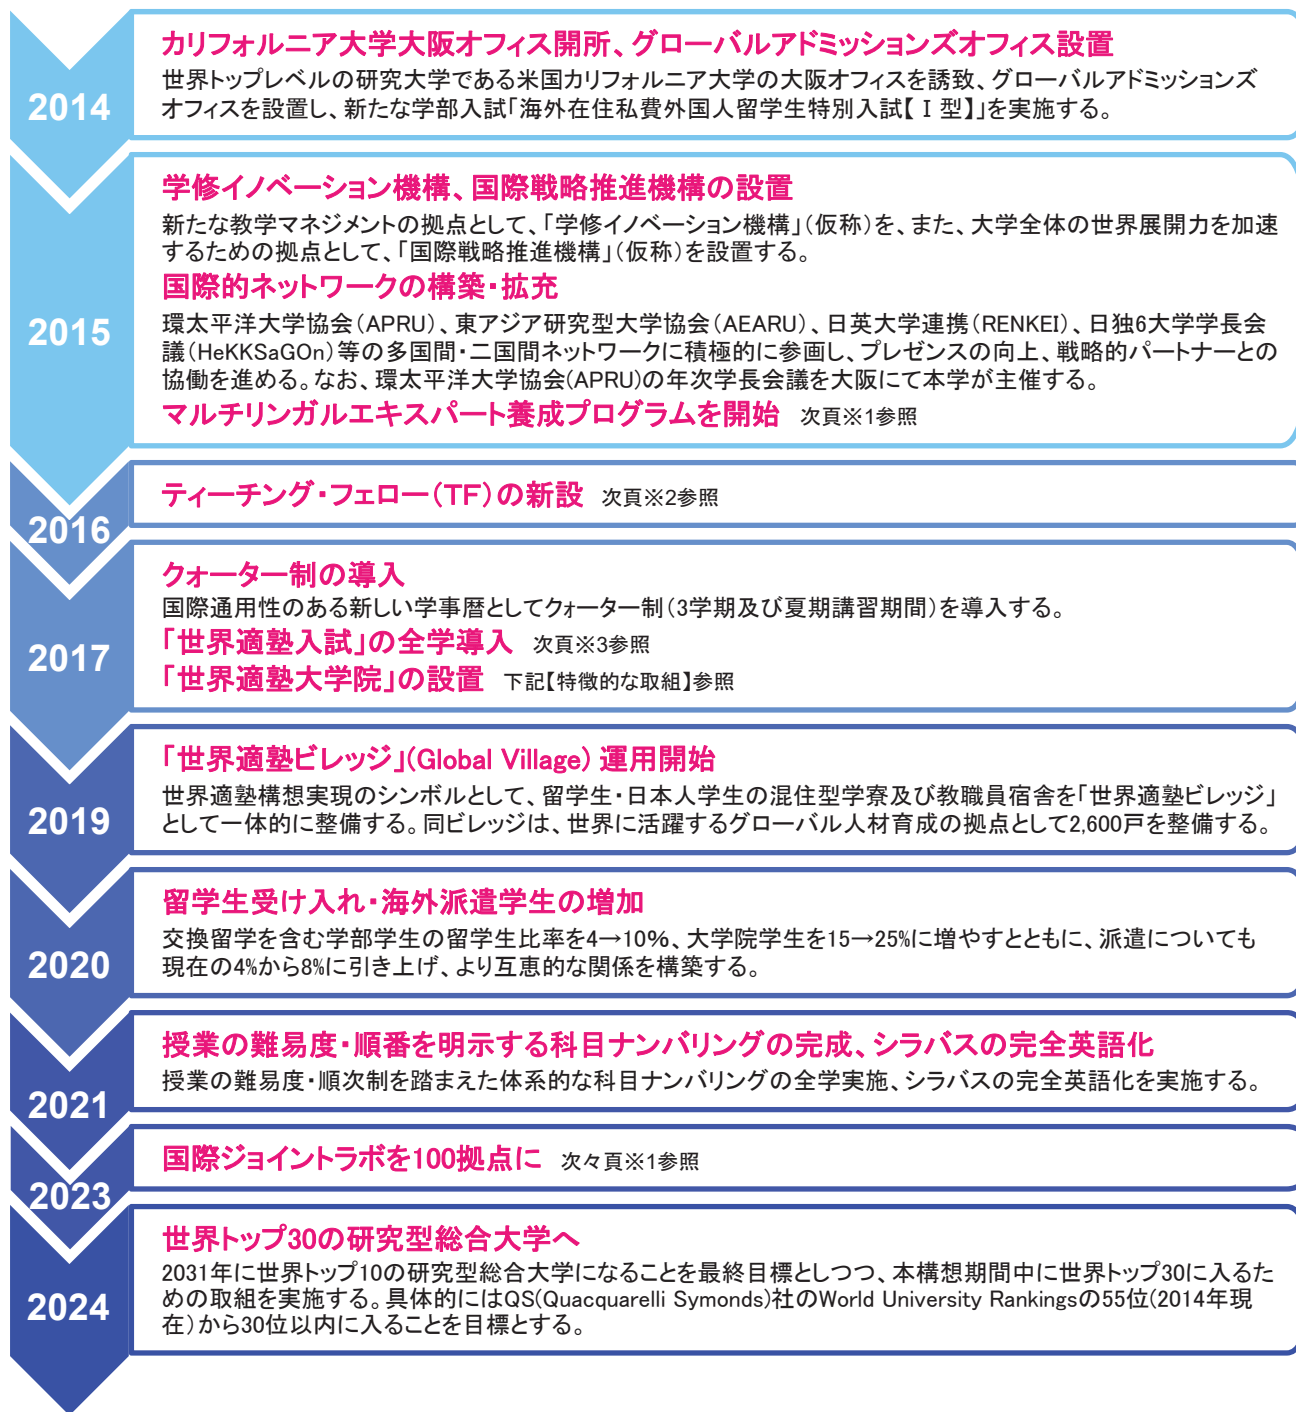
2014

カリフォルニア大学大阪オフィス開所、グローバルアドミッションズオフィス設置

世界トップレベルの研究大学である米国カリフォルニア大学の大阪オフィスを誘致、グローバルアドミッションズオフィスを設置し、新たな学部入試「海外在住私費外国人留学生特別入試【Ⅰ型】」を実施する。

2015

学修イノベーション機構、国際戦略推進機構の設置

新たな教学マネジメントの拠点として、「学修イノベーション機構」（仮称）を、また、大学全体の世界展開力を加速するための拠点として、「国際戦略推進機構」（仮称）を設置する。

国際的ネットワークの構築・拡充

環太平洋大学協会（APRU）、東アジア研究型大学協会（AEARU）、日英大学連携（RENKEI）、日独6大学学長会議（HeKKSaGOn）等の多国間・二国間ネットワークに積極的に参画し、プレゼンスの向上、戦略的パートナーとの協働を進める。なお、環太平洋大学協会(APRU)の年次学長会議を大阪にて本学が主催する。

マルチリンガルエキスパート養成プログラムを開始 次頁※1参照

2016

ティーチング・フェロー（TF）の新設 次頁※2参照

2017

クォーター制の導入

国際通用性のある新しい学事暦としてクォーター制（3学期及び夏期講習期間）を導入する。

「世界適塾入試」の全学導入 次頁※3参照

「世界適塾大学院」の設置 下記【特徴的な取組】参照

2019

「世界適塾ビレッジ」(Global Village) 運用開始

世界適塾構想実現のシンボルとして、留学生・日本人学生の混住型学寮及び教職員宿舎を「世界適塾ビレッジ」として一体的に整備する。同ビレッジは、世界に活躍するグローバル人材育成の拠点として2,600戸を整備する。

2020

留学生受け入れ・海外派遣学生の増加

交換留学を含む学部学生の留学生比率を4→10%、大学院学生を15→25%に増やすとともに、派遣についても現在の4%から8%に引き上げ、より互恵的な関係を構築する。

2021

授業の難易度・順番を明示する科目ナンバリングの完成、シラバスの完全英語化

授業の難易度・順次制を踏まえた体系的な科目ナンバリングの全学実施、シラバスの完全英語化を実施する。

2023

国際ジョイントラボを100拠点に 次々頁※1参照

2024

世界トップ30の研究型総合大学へ

2031年に世界トップ10の研究型総合大学になることを最終目標としつつ、本構想期間中に世界トップ30に入るための取組を実施する。具体的にはQS(Quacquarelli Symonds)社のWorld University Rankingsの55位(2014年現在)から30位以内に入ることを目標とする。